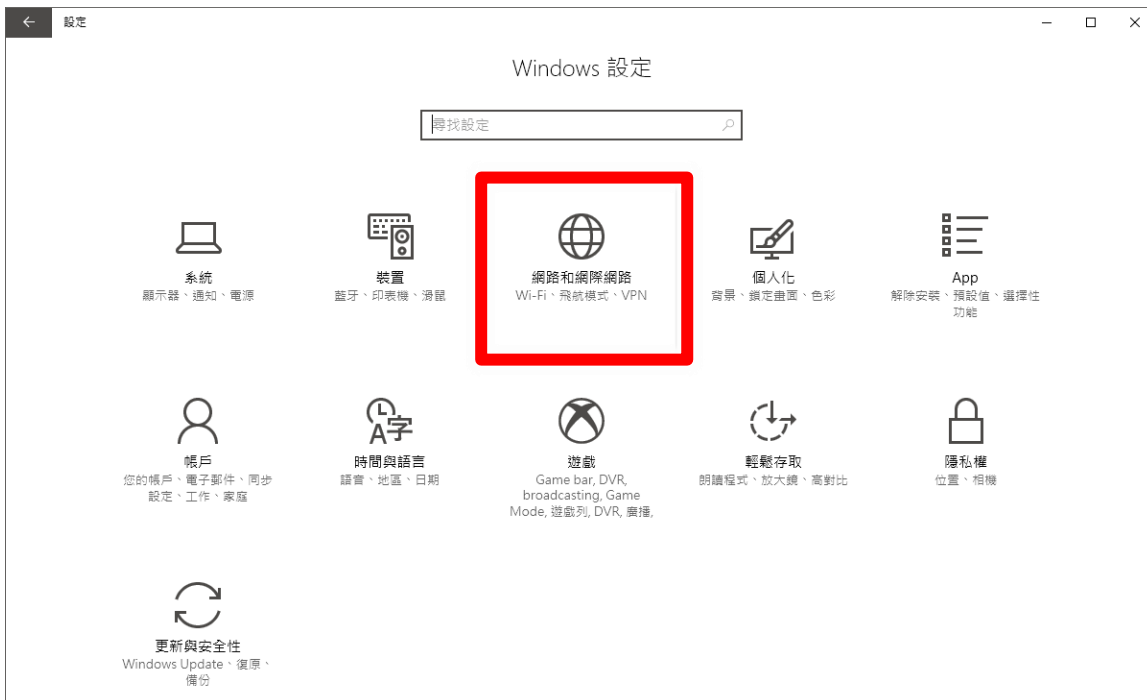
設定

Windows 設定

尋找設定

系統
顯示器、通知、電源

裝置
藍牙、印表機、滑鼠

網路和網際網路
Wi-Fi、飛航模式、VPN

個人化
背景、鎖定畫面、色彩

App
解除安裝、預設值、選擇性功能

帳戶
您的帳戶、電子郵件、同步設定、工作、家庭

時間與語言
語音、地區、日期

遊戲
Game bar, DVR, broadcasting, Game Mode, 遊戲列, DVR, 廣播,

輕鬆存取
朗讀程式、放大鏡、高對比

隱私權
位置、相機

更新與安全性
Windows Update、復原、備份